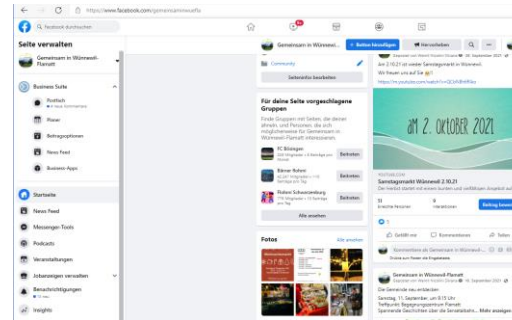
https://www.facebook.com/gemeinsamwuennewil

Q Facebook durchsuchen

99+

Seite verwalten

Gemeinsam in Wünnewil-Flamatt

Business Suite

Posteingang

Planer

Beitragsoptionen

News Feed

Business-Apps

Startseite

News Feed

Messenger-Tools

Podcasts

Veranstaltungen

Anzeigen verwalten

Benachrichtigungen

Insights

Gemeinsam in Wünnewil-...

+ Button hinzufügen

Herunterladen

Community

Seiteninfo bearbeiten

Für deine Seite vorgeschlagene Gruppen

Finde Gruppen mit Seiten, die deiner ähneln, und Personen, die sich möglicherweise für Gemeinsam in Wünnewil-Flamatt interessieren.

FC Bösingen

Beitreten

Bärner Rufern

Beitreten

Ruben Schwarzenburg

Beitreten

Alle ansehen

Fotos

Alle ansehen

Gemeinsam in Wünnewil-Flamatt

Am 2.10.21 ist wieder Samstagsmarkt in Wünnewil.
Wir freuen uns auf Sie

https://m.youtube.com/watch?v=

am 2. Oktober 2021

YOUTUBE.COM
Samstagsmarkt Wünnewil 2.10.21

Beitrag bewerben

Gefällt mir

Kommentieren

Teilen

Kommentiere als Gemeinsam in Wünnewil-Flamatt

Gemeinsam in Wünnewil-Flamatt

Die Gemeinde neu entdecken
Samstag, 11. September, um 8.15 Uhr
Treffpunkt: Begegnungszone Flamatt
Spannende Geschichten über die Sensebrücken... Mehr anzeigen